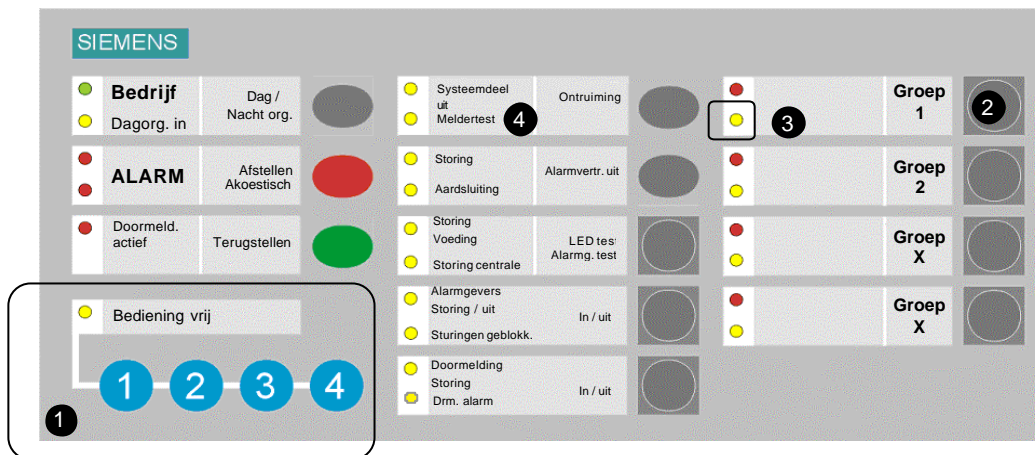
SIEMENS

Bedrijf
Dagorg. in
Dag / Nacht org.

ALARM
Afstellen Akoestisch

Doormeld. actief
Terugstellen

Bediening vrij

1 2 3 4

1

Systeemdeel uit
Meldertest
4
Ontruiming

Storing
Aardsluiting
Alarmvertr. uit

Storing Voeding
Storing centrale
LED tes
Alarmg. test

Alarmgevers Storing / uit
Sturingen geblokk.
In / uit

Doormelding Storing
Drm. alarm
In / uit

Groep 1
2
3

Groep 2

Groep X

Groep X